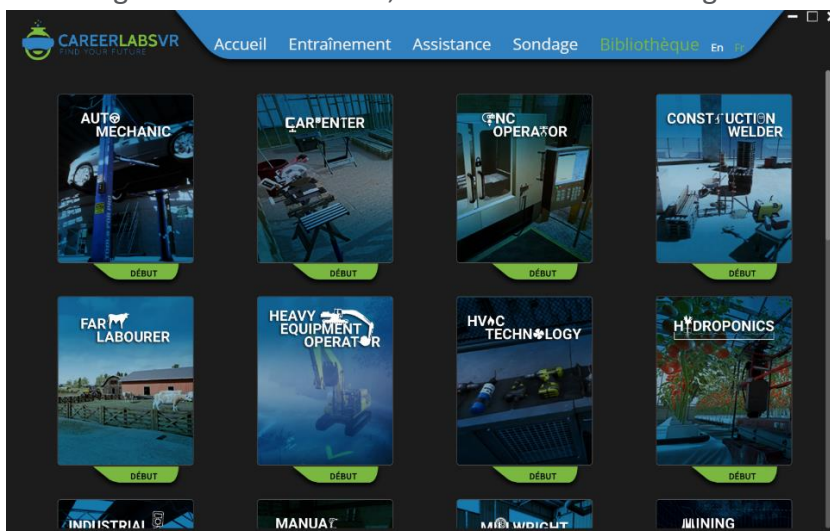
CAREERLABSVR
FIND YOUR FUTURE

Accueil Entraînement Assistance Sondage Bibliothèque En Fr

AUTO MECHANIC
DÉBUT

CARPENTER
DÉBUT

CNC OPERATOR
DÉBUT

CONSTRUCTION WELDER
DÉBUT

FARM LABOURER
DÉBUT

HEAVY EQUIPMENT OPERATOR
DÉBUT

HVAC TECHNOLOGY
DÉBUT

HYDROPONICS
DÉBUT

INDUSTRIAL

MANUAL

MILLWRIGHT

MINING